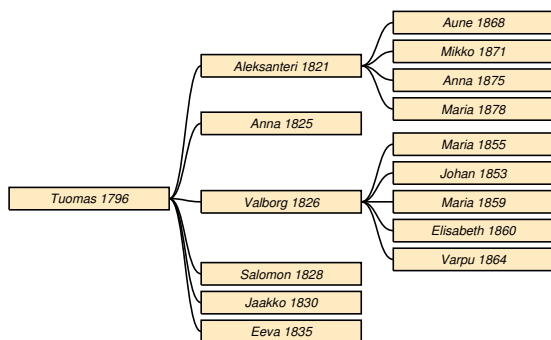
Tuomas 1796

Aleksanteri 1821

Aune 1868

Mikko 1871

Anna 1875

Maria 1878

Anna 1825

Valborg 1826

Maria 1855

Johan 1853

Maria 1859

Elisabeth 1860

Varpu 1864

Salomon 1828

Jaakko 1830

Eeva 1835